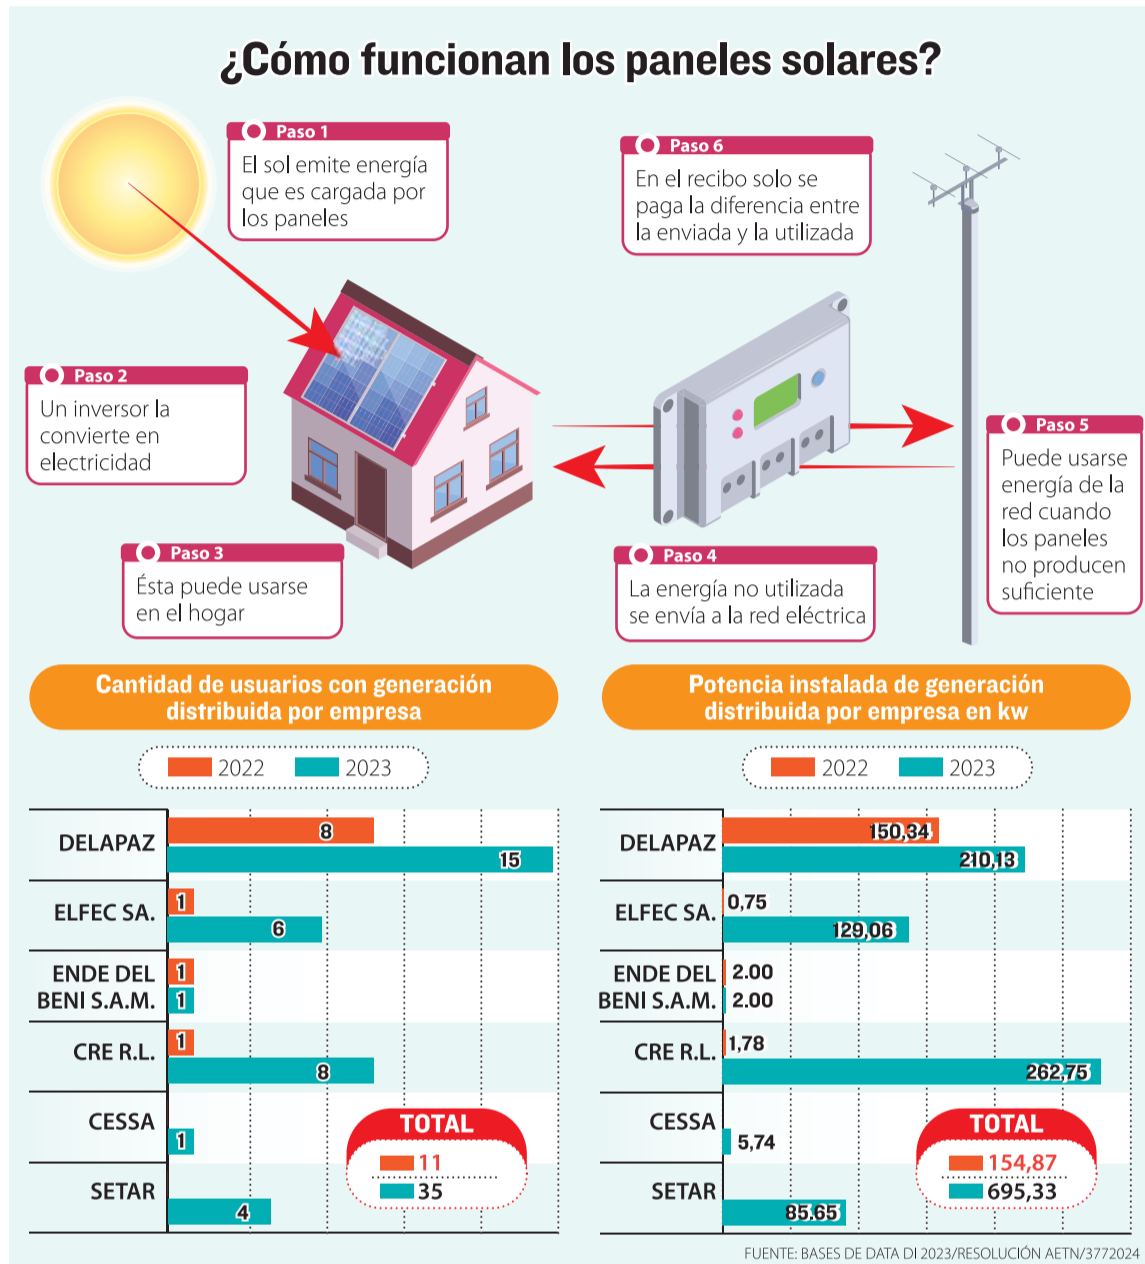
¿Cómo funcionan los paneles solares?

Paso 1
El sol emite energía que es cargada por los paneles

Paso 6
En el recibo solo se paga la diferencia entre la enviada y la utilizada

Paso 2
Un inversor la convierte en electricidad

Paso 5
Puede usarse energía de la red cuando los paneles no producen suficiente

Paso 3
Ésta puede usarse en el hogar

Paso 4
La energía no utilizada se envía a la red eléctrica

Cantidad de usuarios con generación distribuida por empresa

2022 2023

| | 2022 | 2023 |
|---|---|---|
| DELAPAZ | 8 | 15 |
| ELFEC SA. | 1 | 6 |
| ENDE DEL BENI S.A.M. | 1 | 1 |
| CRE R.L. | 1 | 8 |
| CESSA | | 1 |
| SETAR | | 4 |

TOTAL
11
35

Potencia instalada de generación distribuida por empresa en kw

2022 2023

| | 2022 | 2023 |
|---|---|---|
| DELAPAZ | 150,34 | 210,13 |
| ELFEC SA. | 0,75 | 129,06 |
| ENDE DEL BENI S.A.M. | 2.00 | 2.00 |
| CRE R.L. | 1,78 | 262,75 |
| CESSA | | 5,74 |
| SETAR | | 85.65 |

TOTAL
154,87
695,33

FUENTE: BASES DE DATA DI 2023/RESOLUCIÓN AETN/3772024